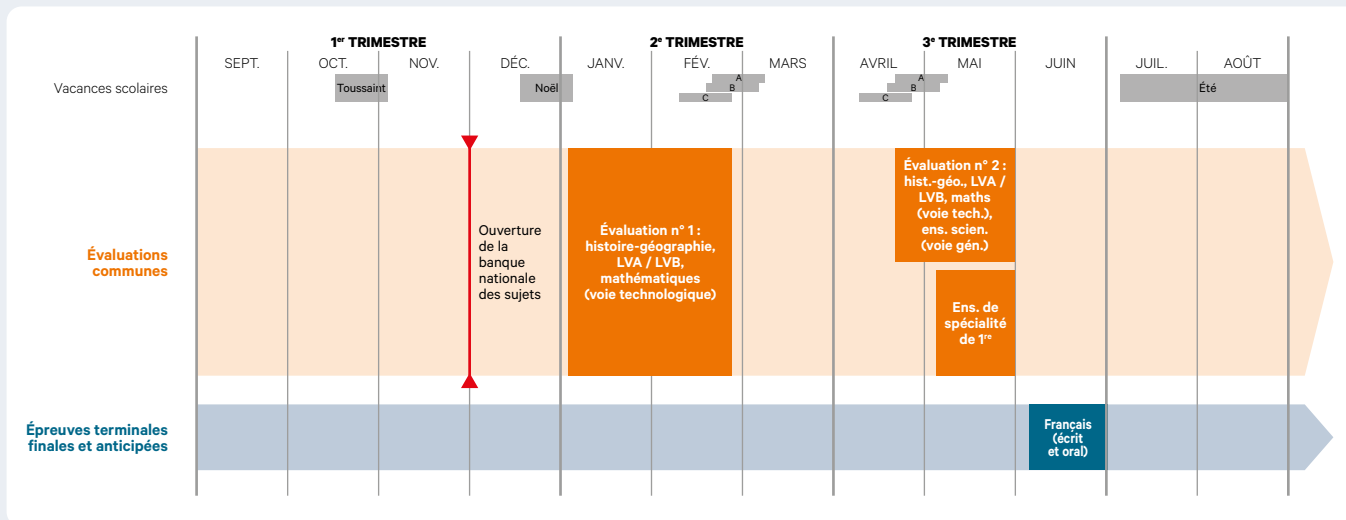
1er TRIMESTRE

2e TRIMESTRE

3e TRIMESTRE

SEPT. OCT. NOV. DÉC. JANV. FÉV. MARS AVRIL MAI JUIN JUIL. AOÛT

Vacances scolaires

Toussaint

Noël

A
B
C

A
B
C

Été

Évaluations communes

Ouverture de la banque nationale des sujets

Évaluation n° 1 : histoire-géographie, LVA / LVB, mathématiques (voie technologique)

Évaluation n° 2 : hist.-géo., LVA / LVB, maths (voie tech.), ens. scien. (voie gén.)

Ens. de spécialité de 1re

Épreuves terminales finales et anticipées

Français (écrit et oral)